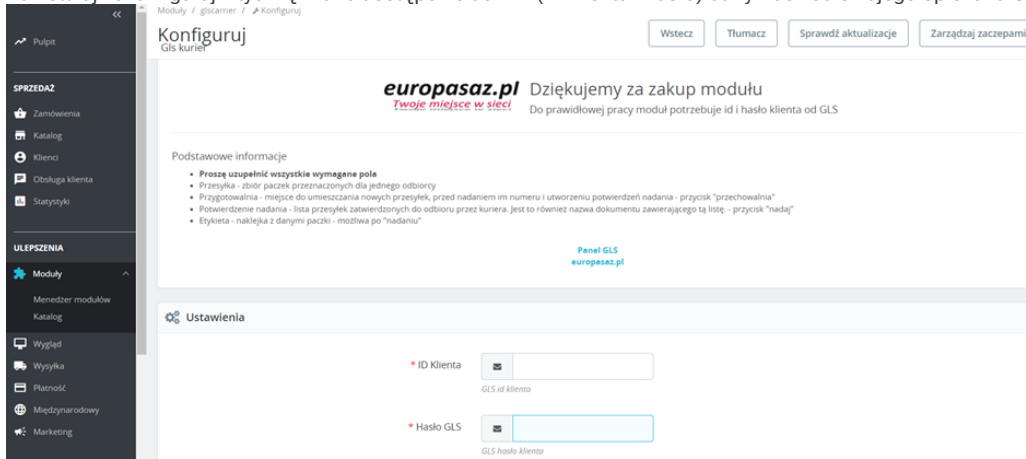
Moduły / glscarrier / Konfiguruj

Konfiguruj
Gls kurier

Wstecz
Tłumacz
Sprawdź aktualizacje
Zarządzaj zaczepami

Pulpit

SPRZEDAŻ
Zamówienia
Katalog
Klienci
Obsługa klienta
Statystyki

ULEPSZENIA
Moduły
Menedżer modułów
Katalog
Wygląd
Wysyłka
Płatność
Międzynarodowy
Marketing

europasaz.pl
Twoje miejsce w sieci

Dziękujemy za zakup modułu
Do prawidłowej pracy moduł potrzebuje id i hasło klienta od GLS

Podstawowe informacje
• Proszę uzupełnić wszystkie wymagane pola
• Przesyłka - zbiór paczek przeznaczonych dla jednego odbiorcy
• Przygotowalnia - miejsce do umieszczania nowych przesyłek, przed nadaniem im numeru i utworzeniu potwierdzeń nadania - przycisk "przechowalnia"
• Potwierdzenie nadania - lista przesyłek zatwierdzonych do odbioru przez kuriera. Jest to również nazwa dokumentu zawierającego tą listę. - przycisk "nadaj"
• Etykieta - naklejka z danymi paczki - możliwa po "nadaniu"

Panel GLS
europasaz.pl

Ustawienia

* ID Klienta
GLS id klienta

* Hasło GLS
GLS hasło klienta